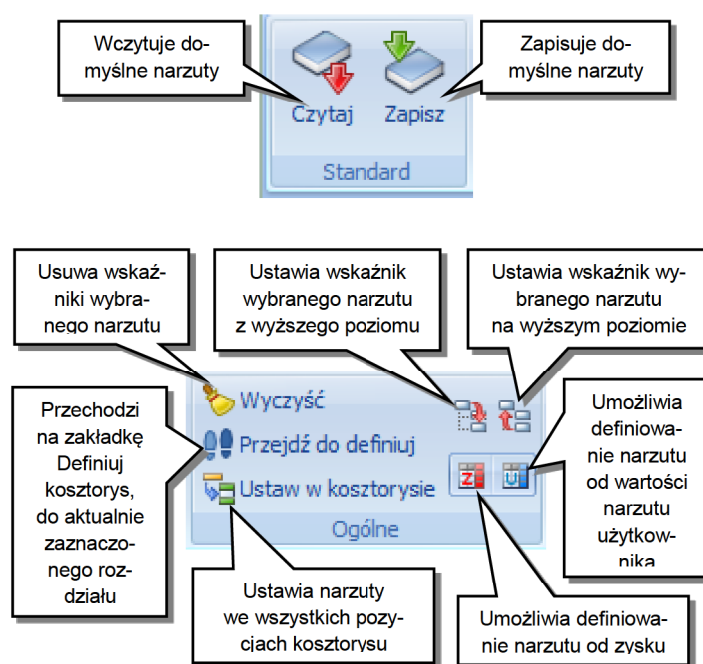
Wczytuje domyślne narzuty

Czytaj

Zapisz

Zapisuje domyślne narzuty

Standard

Usuwa wskaźniki wybranego narzutu

Ustawia wskaźnik wybranego narzutu z wyższego poziomu

Ustawia wskaźnik wybranego narzutu na wyższym poziomie

Przechodzi na zakładkę Definiuj kosztorys, do aktualnie zaznaczonego rozdziału

Wyczyść

Przejdź do definiuj

Ustaw w kosztorysie

Ogólne

Umożliwia definiowanie narzutu od wartości narzutu użytkownika

Ustawia narzuty we wszystkich pozycjach kosztorysu

Umożliwia definiowanie narzutu od zysku